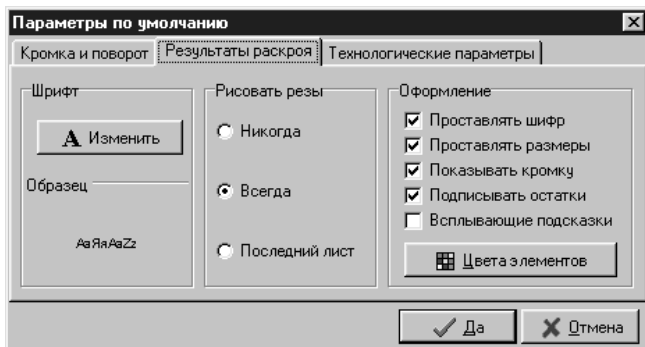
Параметры по умолчанию

Кромка и поворот | Результаты раскроя | Технологические параметры

Шрифт

A Изменить

Образец

AaЯяAaZz

Рисовать резы

Никогда

Всегда

Последний лист

Оформление

Проставлять шифр

Проставлять размеры

Показывать кромку

Подписывать остатки

Всплывающие подсказки

Цвета элементов

Да

Отмена